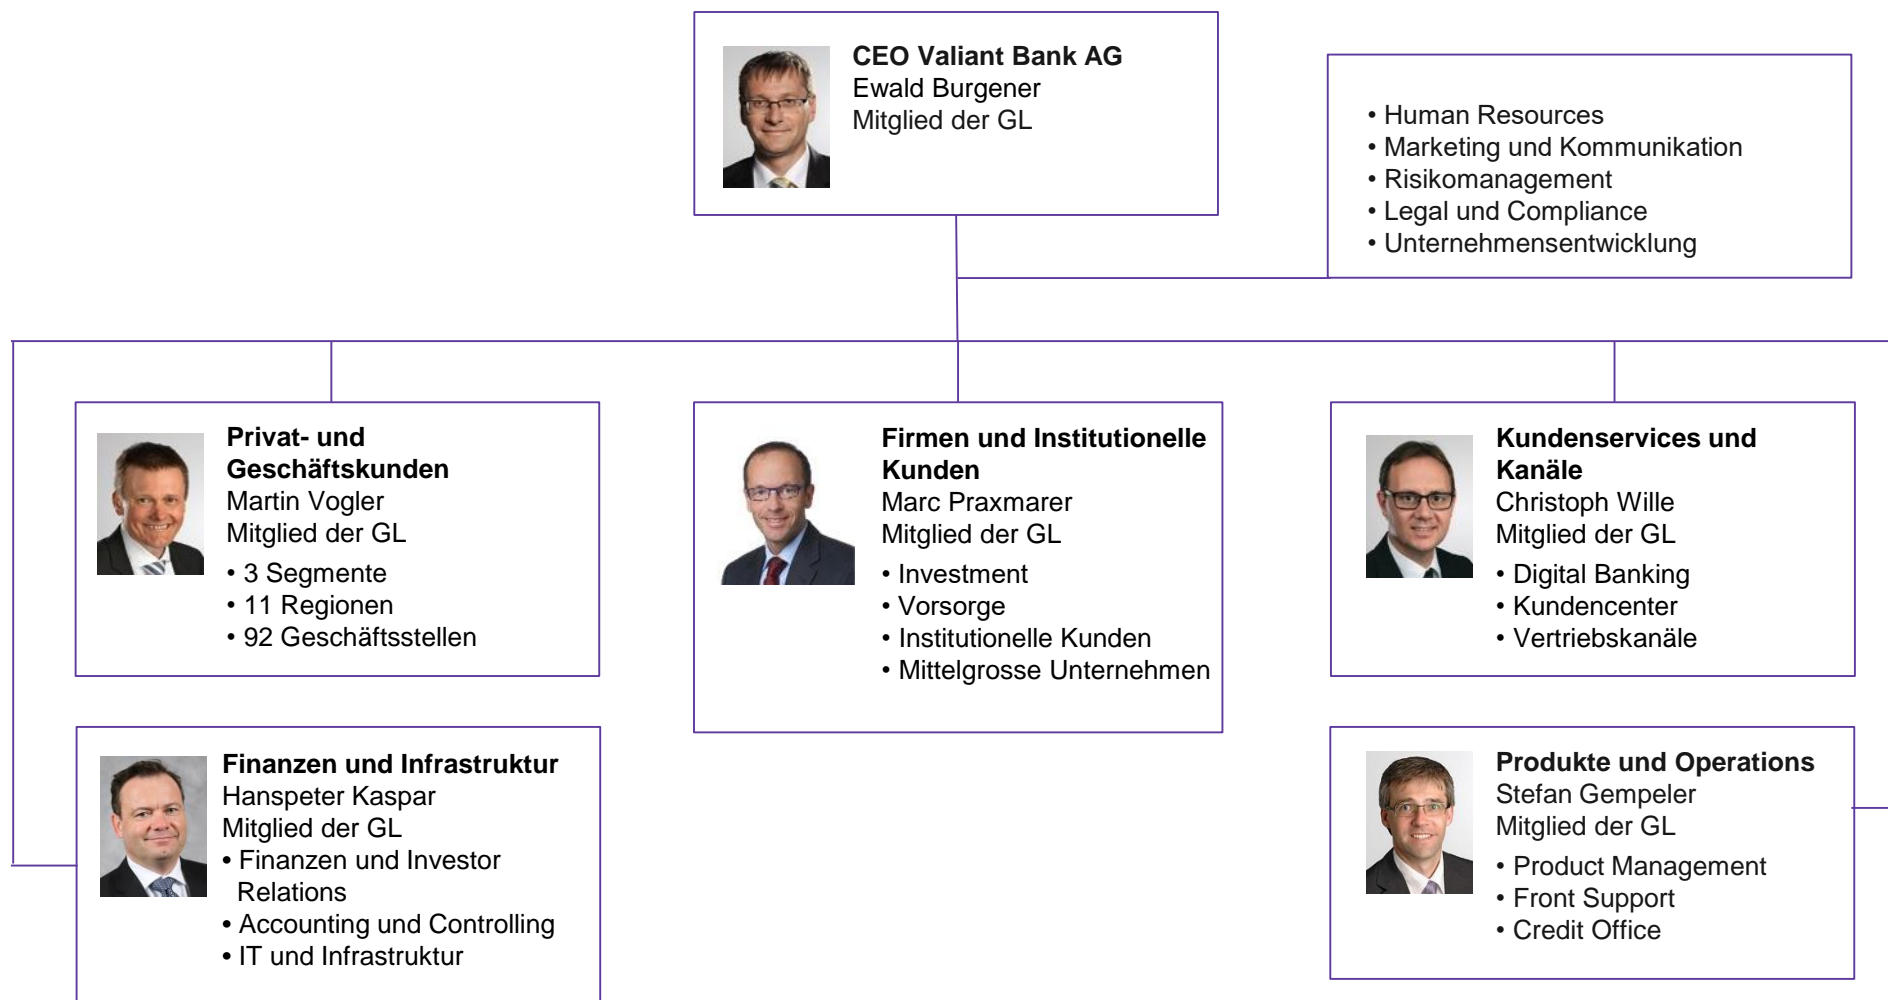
**CEO Valiant Bank AG**
Ewald Burgener
Mitglied der GL

• Human Resources
• Marketing und Kommunikation
• Risikomanagement
• Legal und Compliance
• Unternehmensentwicklung

**Privat- und Geschäftskunden**
Martin Vogler
Mitglied der GL
• 3 Segmente
• 11 Regionen
• 92 Geschäftsstellen

**Firmen und Institutionelle Kunden**
Marc Praxmarer
Mitglied der GL
• Investment
• Vorsorge
• Institutionelle Kunden
• Mittelgrosse Unternehmen

**Kundenservices und Kanäle**
Christoph Wille
Mitglied der GL
• Digital Banking
• Kundencenter
• Vertriebskanäle

**Finanzen und Infrastruktur**
Hanspeter Kaspar
Mitglied der GL
• Finanzen und Investor Relations
• Accounting und Controlling
• IT und Infrastruktur

**Produkte und Operations**
Stefan Gempeler
Mitglied der GL
• Product Management
• Front Support
• Credit Office